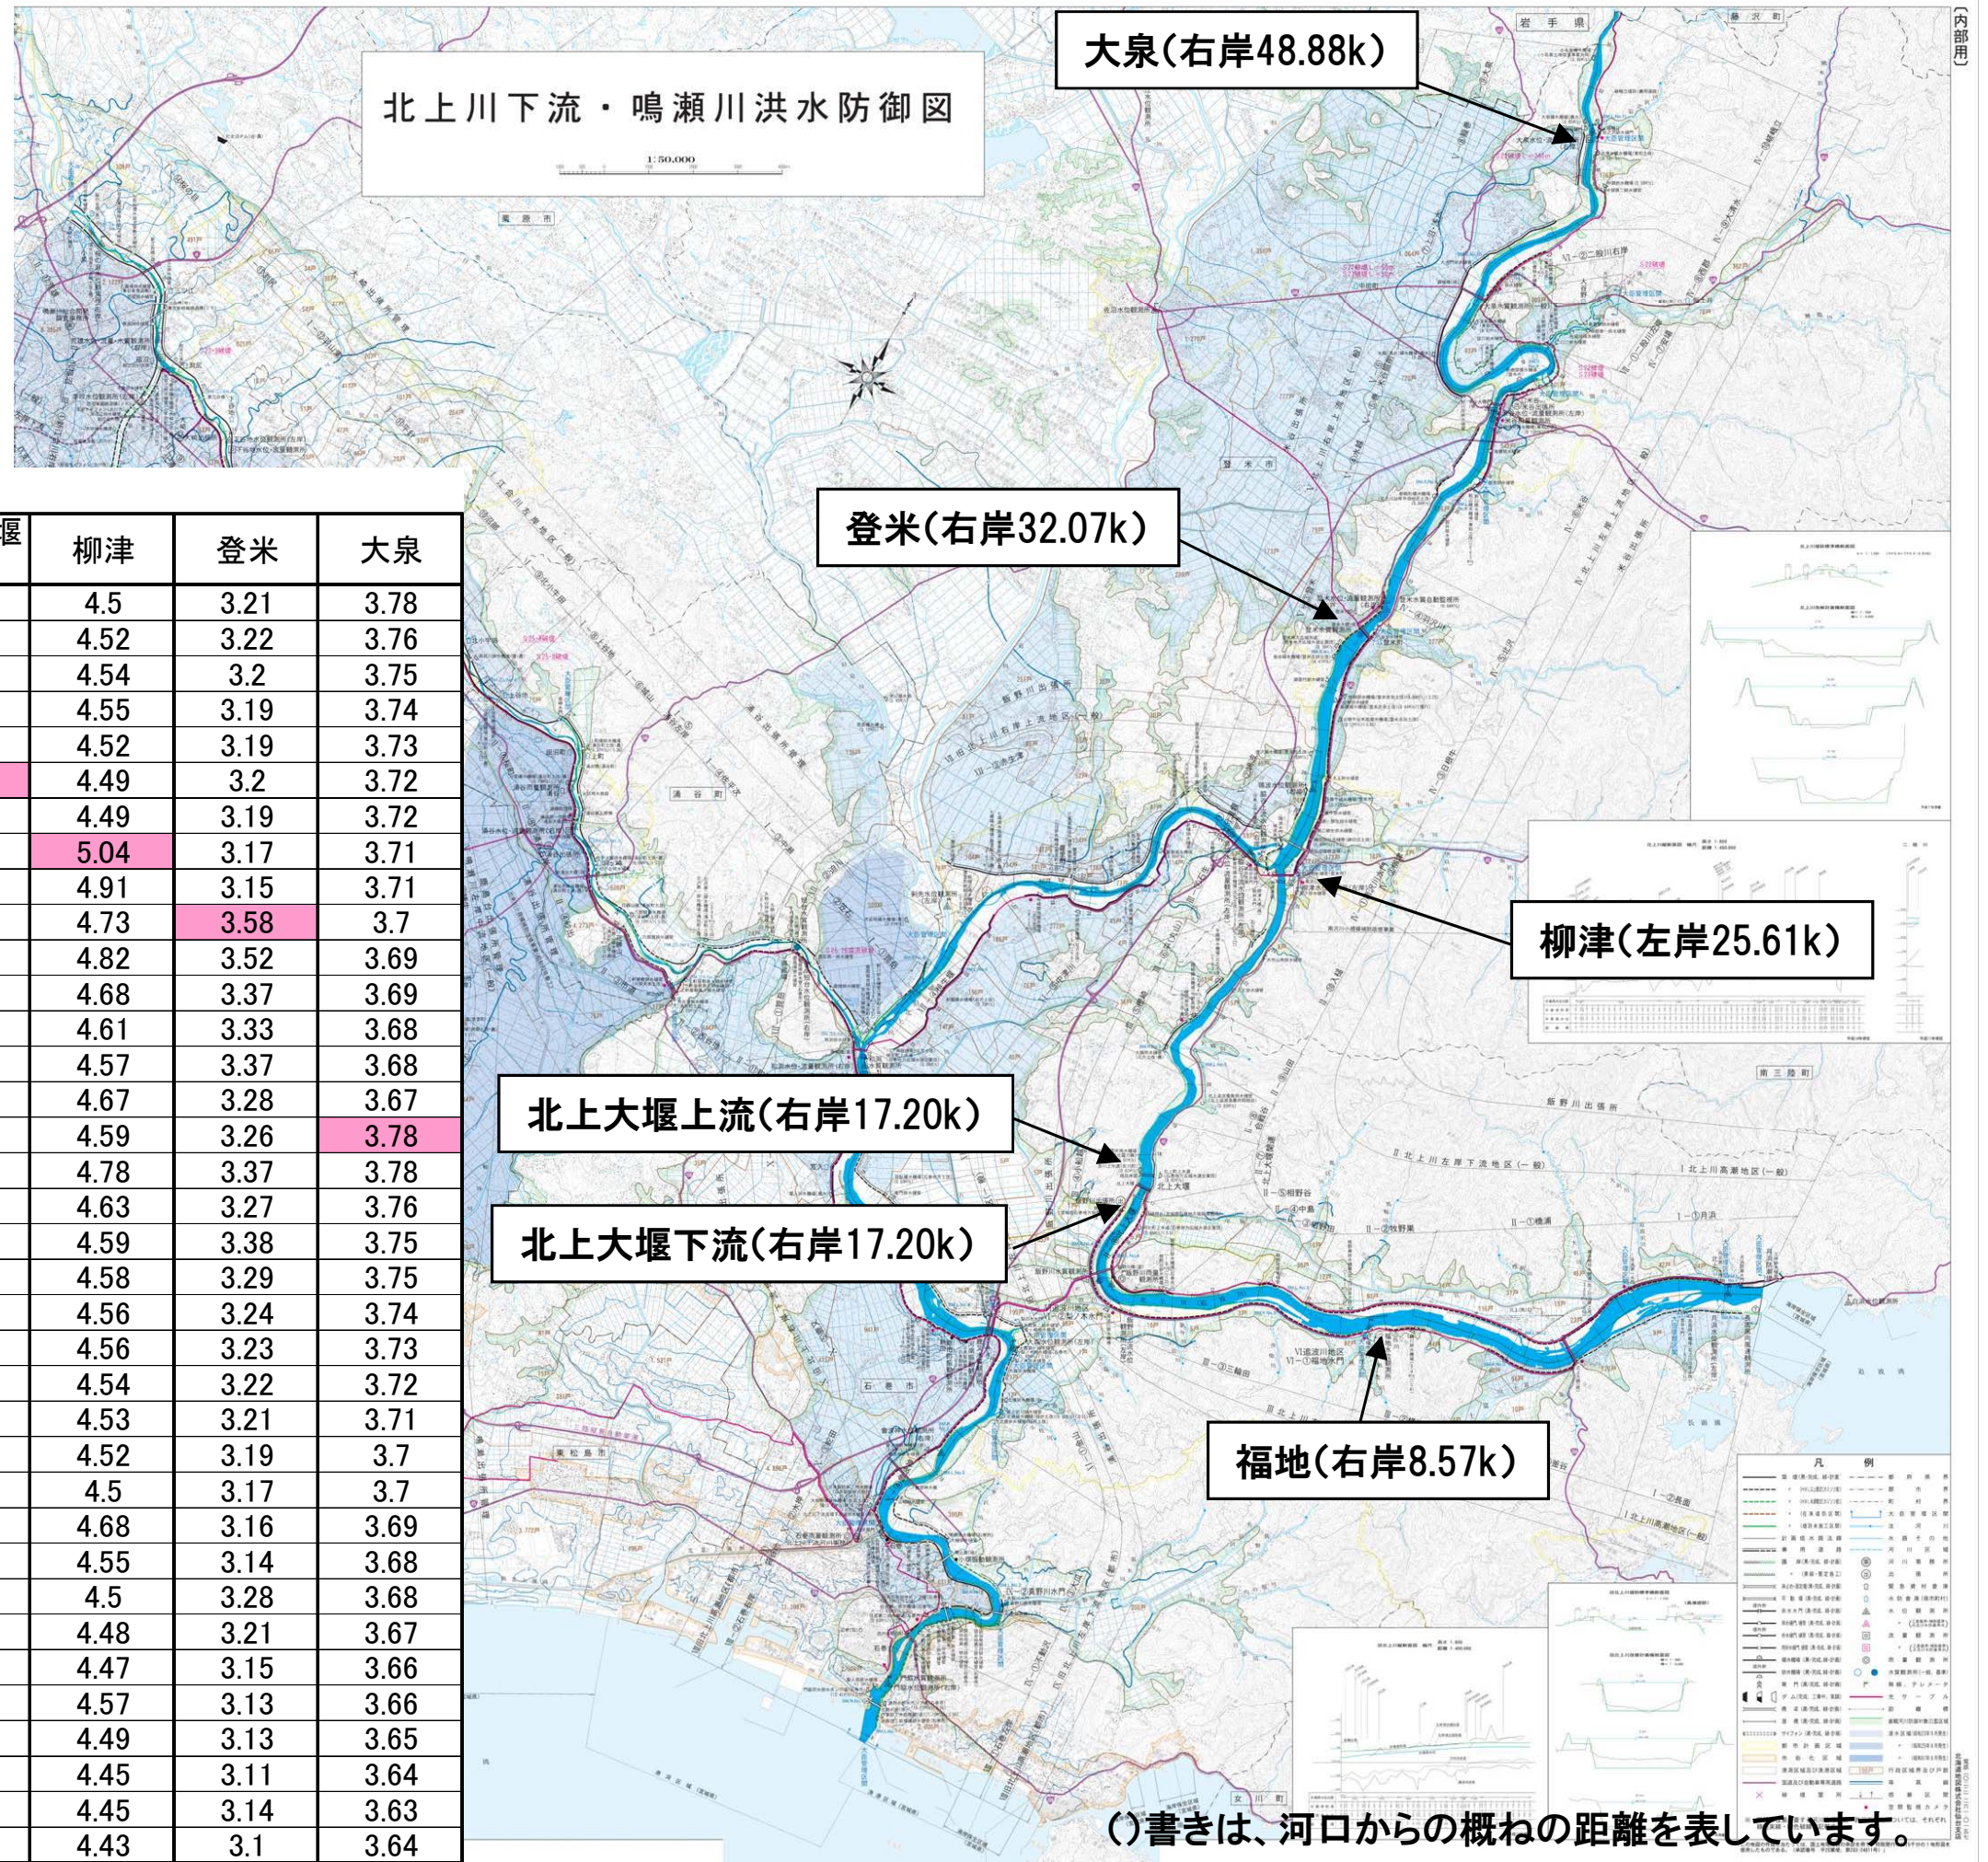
北上川下流・鳴瀬川洪水防御図

1:50,000

大泉(右岸48.88k)

登米(右岸32.07k)

柳津(左岸25.61k)

北上大堰上流(右岸17.20k)

北上大堰下流(右岸17.20k)

福地(右岸8.57k)

| 堰 | 柳津 | 登米 | 大泉 |
|---|---|---|---|
| | 4.5 | 3.21 | 3.78 |
| | 4.52 | 3.22 | 3.76 |
| | 4.54 | 3.2 | 3.75 |
| | 4.55 | 3.19 | 3.74 |
| | 4.52 | 3.19 | 3.73 |
| | 4.49 | 3.2 | 3.72 |
| | 4.49 | 3.19 | 3.72 |
| | 5.04 | 3.17 | 3.71 |
| | 4.91 | 3.15 | 3.71 |
| | 4.73 | 3.58 | 3.7 |
| | 4.82 | 3.52 | 3.69 |
| | 4.68 | 3.37 | 3.69 |
| | 4.61 | 3.33 | 3.68 |
| | 4.57 | 3.37 | 3.68 |
| | 4.67 | 3.28 | 3.67 |
| | 4.59 | 3.26 | 3.78 |
| | 4.78 | 3.37 | 3.78 |
| | 4.63 | 3.27 | 3.76 |
| | 4.59 | 3.38 | 3.75 |
| | 4.58 | 3.29 | 3.75 |
| | 4.56 | 3.24 | 3.74 |
| | 4.56 | 3.23 | 3.73 |
| | 4.54 | 3.22 | 3.72 |
| | 4.53 | 3.21 | 3.71 |
| | 4.52 | 3.19 | 3.7 |
| | 4.5 | 3.17 | 3.7 |
| | 4.68 | 3.16 | 3.69 |
| | 4.55 | 3.14 | 3.68 |
| | 4.5 | 3.28 | 3.68 |
| | 4.48 | 3.21 | 3.67 |
| | 4.47 | 3.15 | 3.66 |
| | 4.57 | 3.13 | 3.66 |
| | 4.49 | 3.13 | 3.65 |
| | 4.45 | 3.11 | 3.64 |
| | 4.45 | 3.14 | 3.63 |
| | 4.43 | 3.1 | 3.64 |

()書きは、河口からの概ねの距離を表しています。

凡例

(内部用)